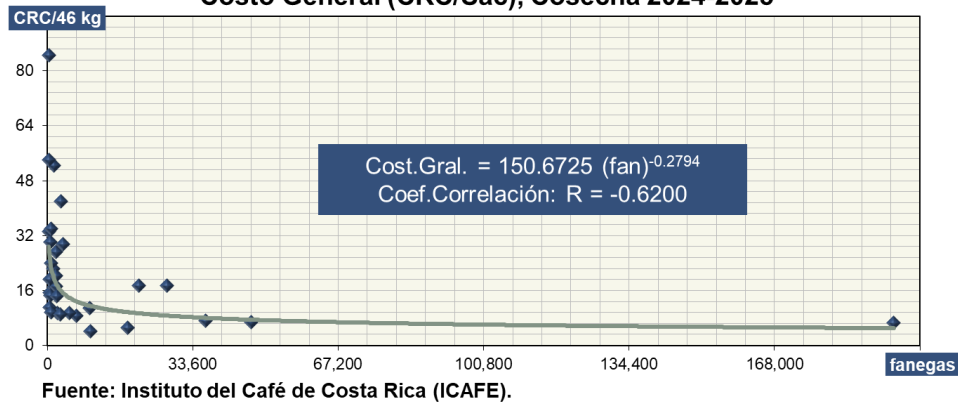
Costo General (CRC/Saco), Cosecha 2024-2025

CRC/46 kg

80
64
48
32
16
0

Cost.Gral. = 150.6725 (fan)$^{-0.2794}$
Coef.Correlación: R = -0.6200

0
33,600
67,200
100,800
134,400
168,000
fanegas

Fuente: Instituto del Café de Costa Rica (ICAFE).